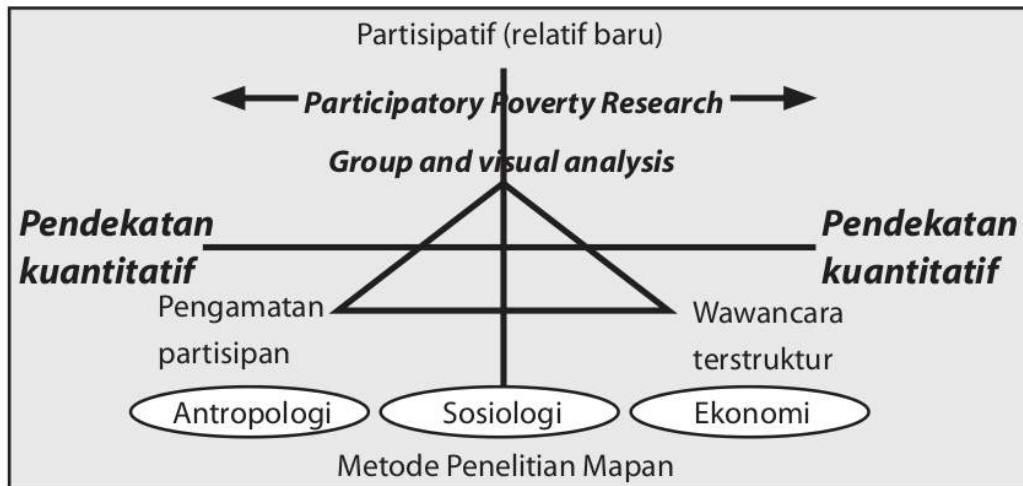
Partisipatif (relatif baru)

Participatory Poverty Research

Group and visual analysis

Pendekatan kuantitatif

Pendekatan kuantitatif

Pengamatan partisipan

Wawancara terstruktur

Antropologi

Sosiologi

Ekonomi

Metode Penelitian Mapan